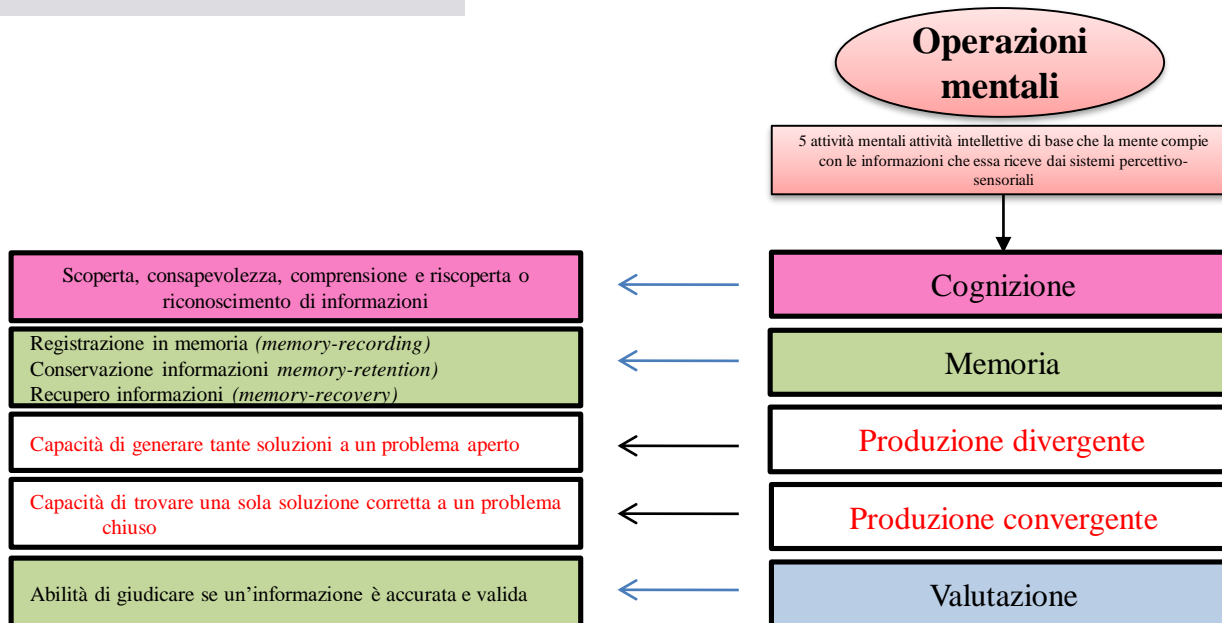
Operazioni mentali

5 attività mentali attività intellettive di base che la mente compie con le informazioni che essa riceve dai sistemi percettivo-sensoriali

Cognizione

Scoperta, consapevolezza, comprensione e riscoperta o riconoscimento di informazioni

Memoria

Registrazione in memoria *(memory-recording)*
Conservazione informazioni *memory-retention)*
Recupero informazioni *(memory-recovery)*

Produzione divergente

Capacità di generare tante soluzioni a un problema aperto

Produzione convergente

Capacità di trovare una sola soluzione corretta a un problema chiuso

Valutazione

Abilità di giudicare se un'informazione è accurata e valida